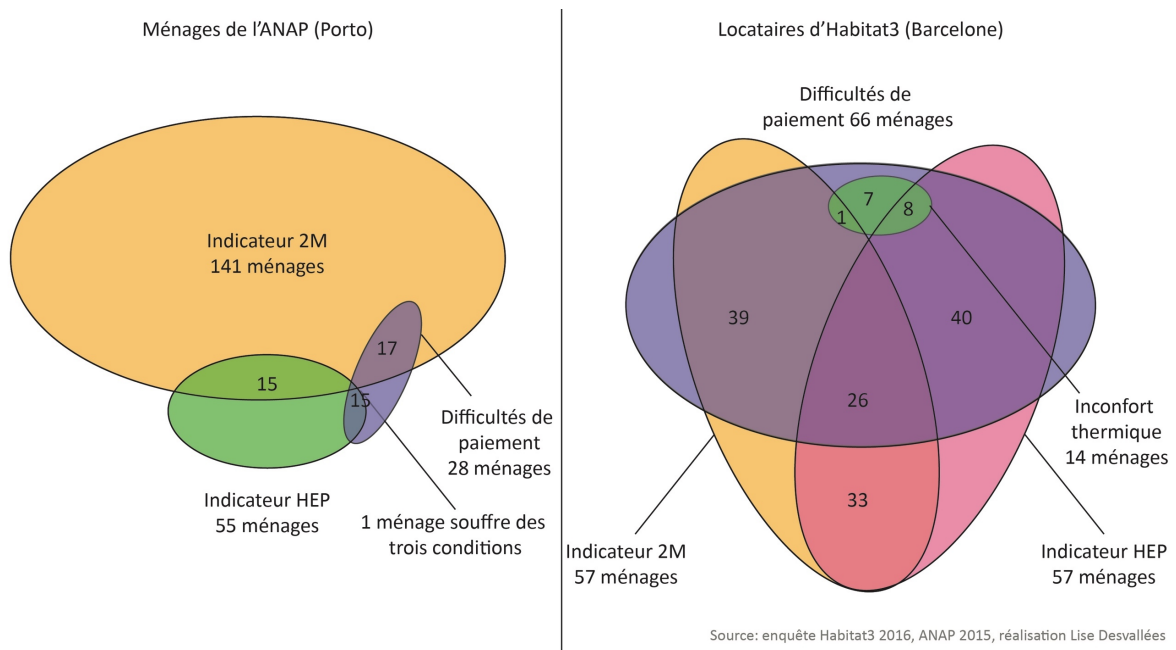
Ménages de l'ANAP (Porto)

Indicateur 2M
141 ménages

17

15

15

Difficultés de paiement
28 ménages

Indicateur HEP
55 ménages

1 ménage souffre des trois conditions

Locataires d'Habitat3 (Barcelone)

Difficultés de paiement 66 ménages

7

1

8

39

40

26

33

Inconfort thermique
14 ménages

Indicateur 2M
57 ménages

Indicateur HEP
57 ménages

Source: enquête Habitat3 2016, ANAP 2015, réalisation Lise Desvallées